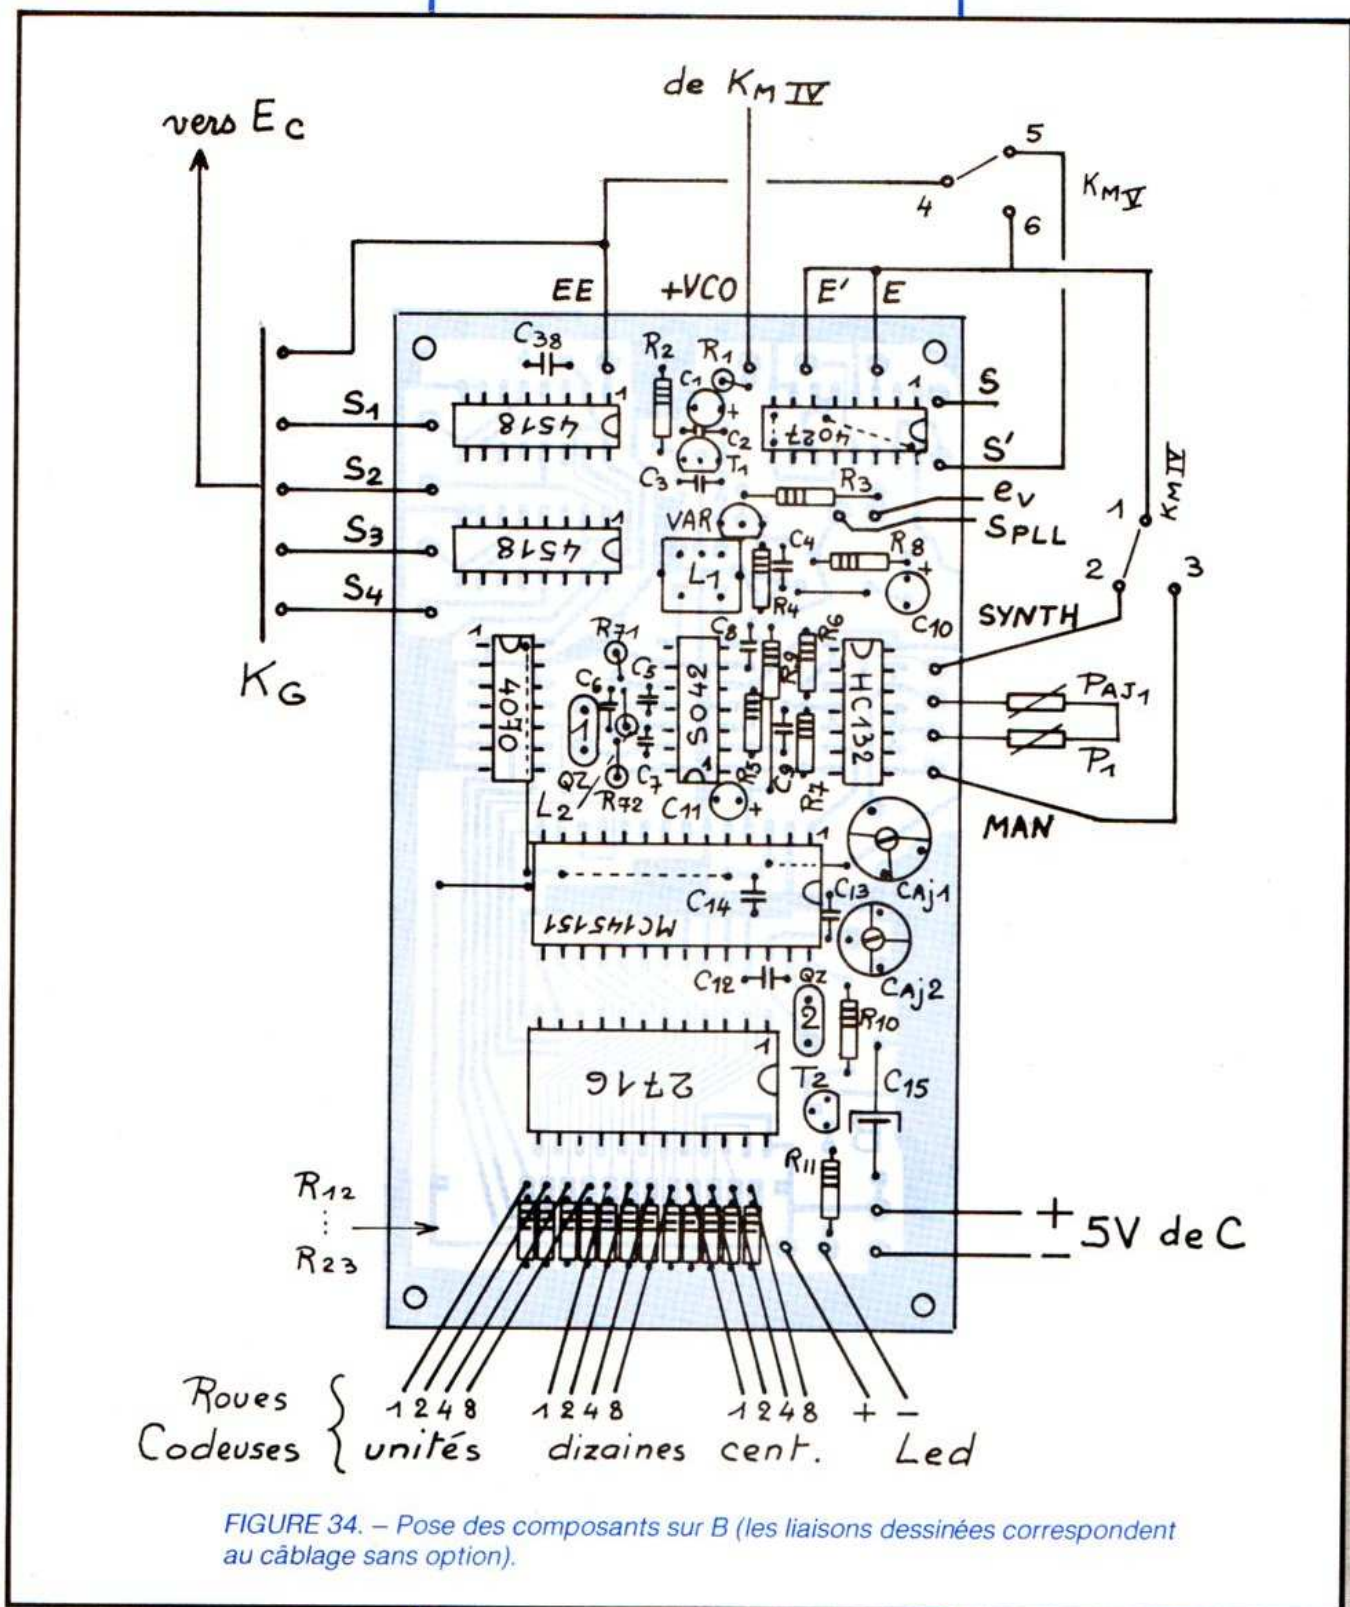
de $K_M$ IV

vers $E_C$

5
4
$K_M$ V
6

EE +VCO E' E

$C_{38}$ $R_2$ $R_1$ $C_1$ 1

$S_1$ 4518 1 4027 S

$C_2$
$T_1$ S'

$S_2$ $C_3$ $R_3$ $e_V$

$S_3$ 4518 1 VAR $S_{PLL}$ 1 $K_M$ IV

$C_4$ $R_8$

$S_4$ $L_1$ $R_4$ 2 3

$C_{10}$ SYNTH

1 $R_{71}$ $C_8$ $R_6$

$K_G$ $C_6$ $C_5$ $P_{AJ_1}$

4070 SO42 $R_9$ HC132

$R_5$ $C_9$ $P_1$

QZ $R_{72}$ $C_7$ $R_7$

$L_2$ $C_{11}$ MAN

1

$C_{14}$ $C_{13}$ $CAj_1$

MC145151

$C_{12}$ QZ $CAj_2$

2 $R_{10}$

1

2716 $T_2$ $C_{15}$

$R_{11}$

$R_{12}$
$R_{23}$

+ 5V de C
−

Roues Codeuses { 1248 unités 1248 dizaines 1248 cent. + − Led

FIGURE 34. – Pose des composants sur B (les liaisons dessinées correspondent au câblage sans option).